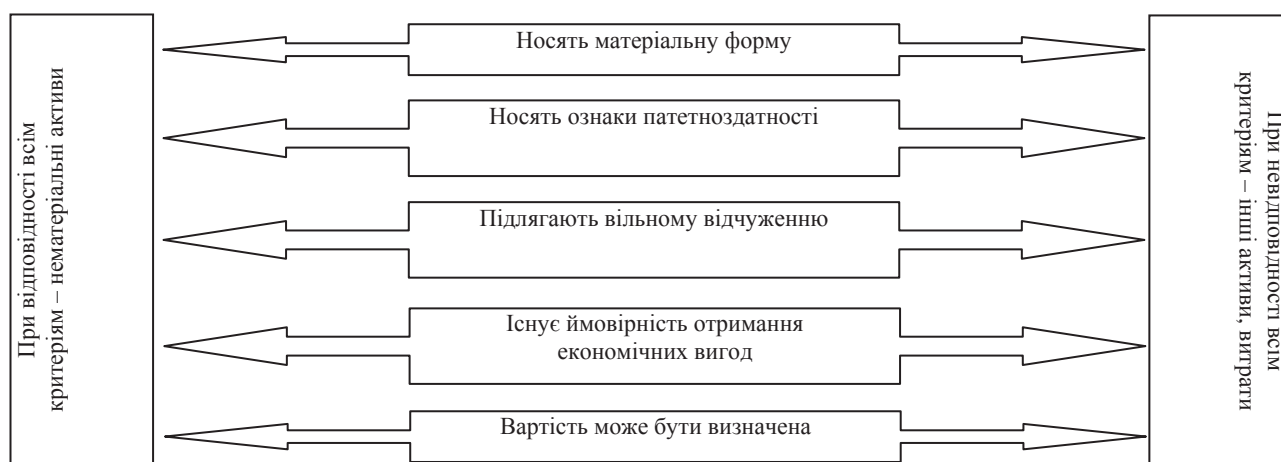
При відповідності всім критеріям – нематеріальні активи

Носять матеріальну форму

Носять ознаки патетноздатності

Підлягають вільному відчуженню

Існує ймовірність отримання економічних вигод

Вартість може бути визначена

При невідповідності всім критеріям – інші активи, витрати